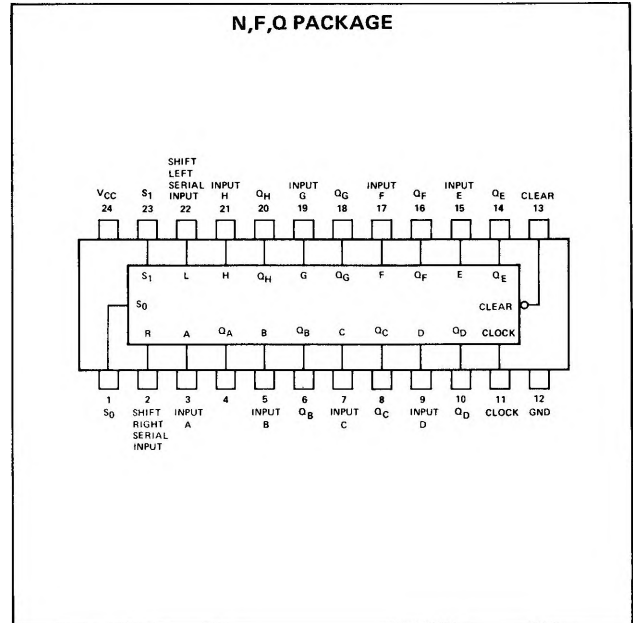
N,F,Q PACKAGE

$V_{CC}$ 24
$S_1$ 23
SHIFT LEFT SERIAL INPUT 22
INPUT H 21
$Q_H$ 20
INPUT G 19
$Q_G$ 18
INPUT F 17
$Q_F$ 16
INPUT E 15
$Q_E$ 14
CLEAR 13

$S_1$ L H $Q_H$ G $Q_G$ F $Q_F$ E $Q_E$

$S_0$

CLEAR

R A $Q_A$ B $Q_B$ C $Q_C$ D $Q_D$ CLOCK

1 $S_0$
2 SHIFT RIGHT SERIAL INPUT
3 INPUT A
4
5 INPUT B
6 $Q_B$
7 INPUT C
8 $Q_C$
9 INPUT D
10 $Q_D$
11 CLOCK
12 GND